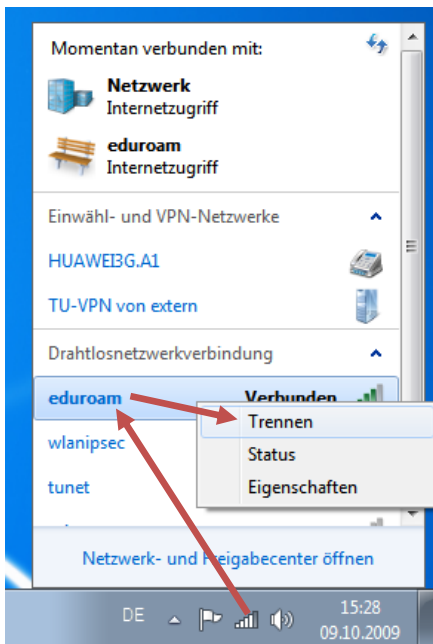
Momentan verbunden mit:

Netzwerk
Internetzugriff

eduroam
Internetzugriff

Einwähl- und VPN-Netzwerke

HUAWEI3G.A1

TU-VPN von extern

Drahtlosnetzwerkverbindung

eduroam Verbunden

Trennen
Status
Eigenschaften

wlanipsec

tunet

Netzwerk- und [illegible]eigabecenter öffnen

DE

15:28
09.10.2009